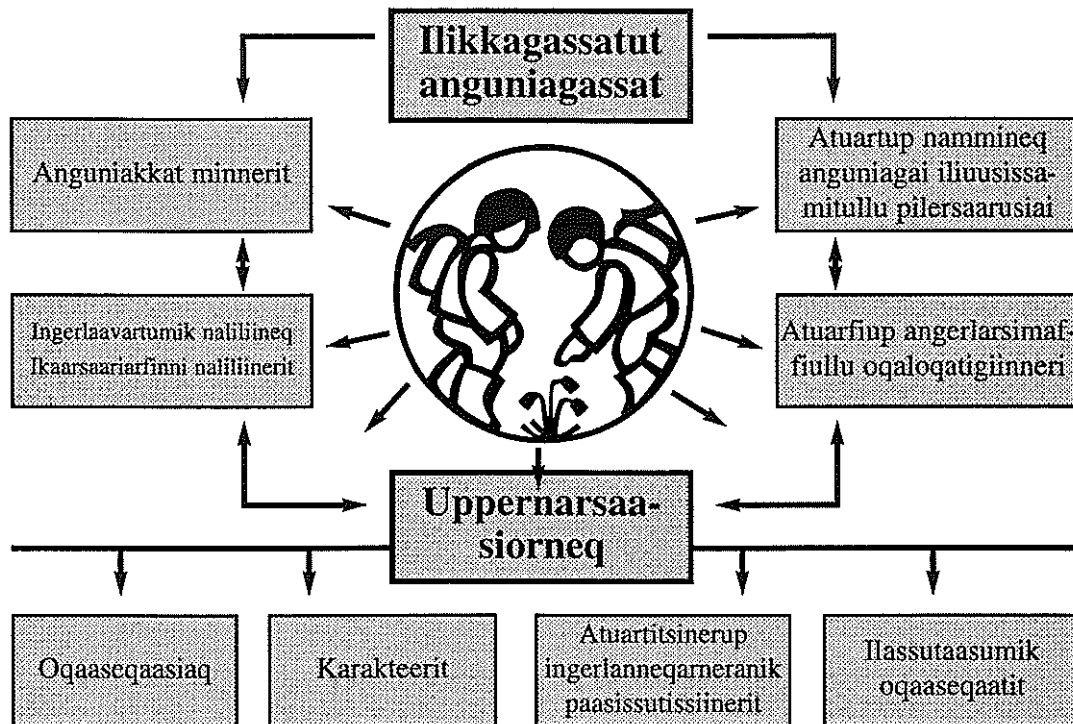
Ilikkagassatut anguniagassat

Anguniakkat minnerit

Atuartup nammineq anguniagai iliuusissamitullu pilersaarusiai

Ingerlaavartumik nalilineq
Ikaarsaariarfinni nalilinerit

Atuarfiup angerlarsimaffiullu oqaloqatigiinneri

Uppernarsaasiorneq

Oqaaseqaasiaq

Karakteerit

Atuartitsinerup ingerlanneqarneranik paasissutissiinerit

Ilassutaasumik oqaaseqaatit